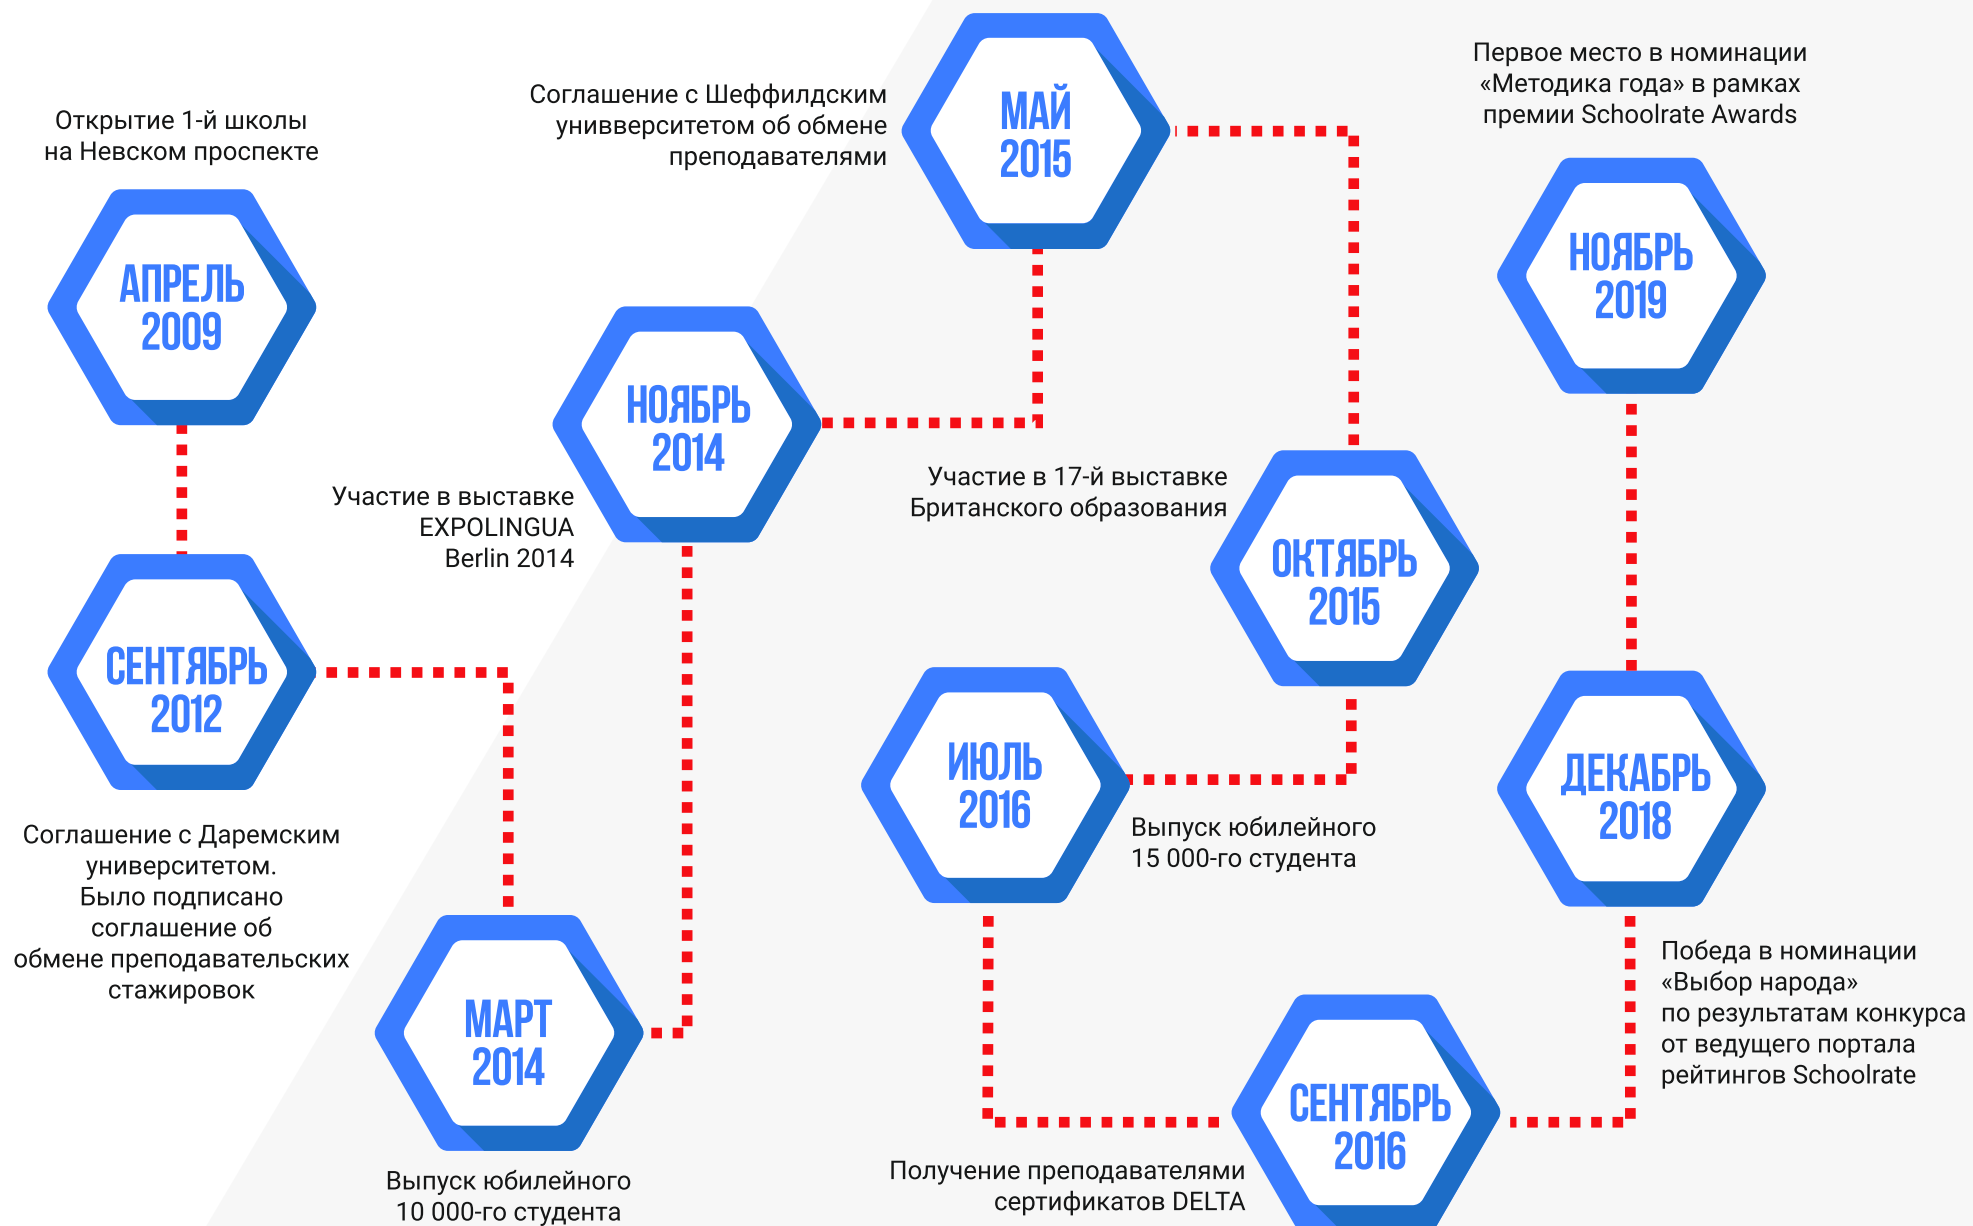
Открытие 1-й школы на Невском проспекте

АПРЕЛЬ 2009

СЕНТЯБРЬ 2012

Соглашение с Даремским университетом. Было подписано соглашение об обмене преподавательских стажировок

МАРТ 2014

Выпуск юбилейного 10 000-го студента

Участие в выставке EXPOLINGUA Berlin 2014

НОЯБРЬ 2014

Соглашение с Шеффилдским унивверситетом об обмене преподавателями

МАЙ 2015

Участие в 17-й выставке Британского образования

ОКТЯБРЬ 2015

ИЮЛЬ 2016

Выпуск юбилейного 15 000-го студента

СЕНТЯБРЬ 2016

Получение преподавателями сертификатов DELTA

Первое место в номинации «Методика года» в рамках премии Schoolrate Awards

НОЯБРЬ 2019

ДЕКАБРЬ 2018

Победа в номинации «Выбор народа» по результатам конкурса от ведущего портала рейтингов Schoolrate